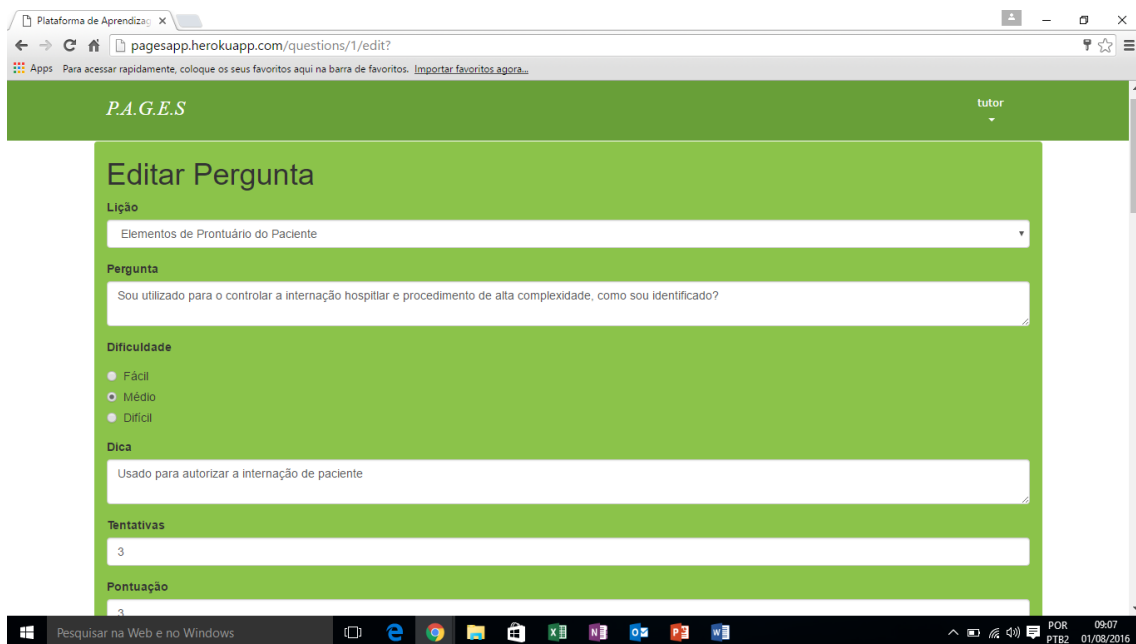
Plataforma de Aprendizag ×

pagesapp.herokuapp.com/questions/1/edit?

Apps Para acessar rapidamente, coloque os seus favoritos aqui na barra de favoritos. Importar favoritos agora...

P.A.G.E.S

tutor

Editar Pergunta

Lição

Elementos de Prontuário do Paciente

Pergunta

Sou utilizado para o controlar a internação hospitlar e procedimento de alta complexidade, como sou identificado?

Dificuldade

Fácil

Médio

Difícil

Dica

Usado para autorizar a internação de paciente

Tentativas

3

Pontuação

3

Pesquisar na Web e no Windows

POR PTB2 09:07 01/08/2016